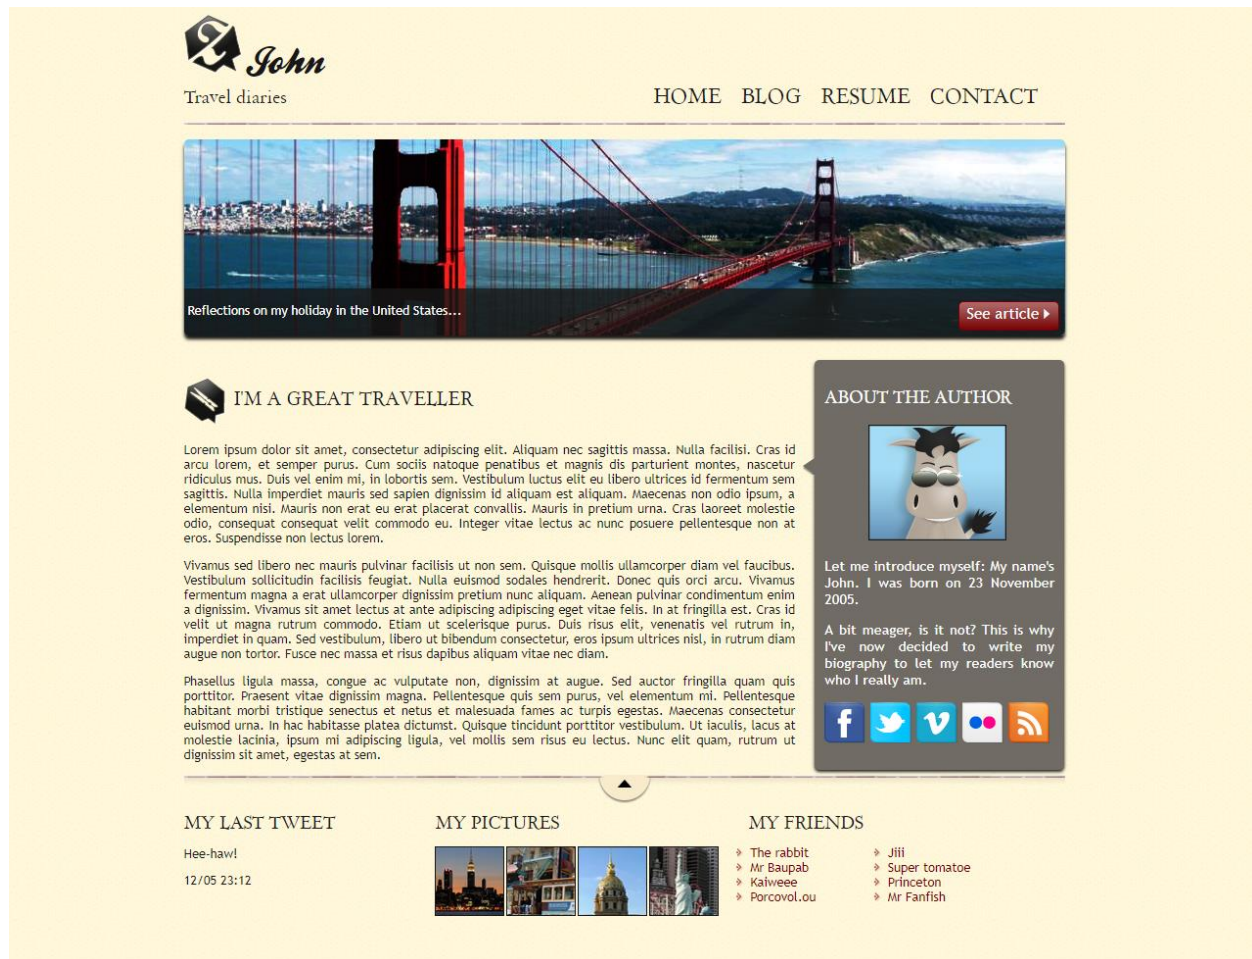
John

Travel diaries

HOME BLOG RESUME CONTACT

Reflections on my holiday in the United States...

See article

I'M A GREAT TRAVELLER

Lorem ipsum dolor sit amet, consectetur adipiscing elit. Aliquam nec sagittis massa. Nulla facilisi. Cras id arcu lorem, et semper purus. Cum sociis natoque penatibus et magnis dis parturient montes, nascetur ridiculus mus. Duis vel enim mi, in lobortis sem. Vestibulum luctus elit eu libero ultrices id fermentum sem sagittis. Nulla imperdiet mauris sed sapien dignissim id aliquam est aliquam. Maecenas non odio ipsum, a elementum nisi. Mauris non erat eu erat placerat convallis. Mauris in pretium urna. Cras laoreet molestie odio, consequat consequat velit commodo eu. Integer vitae lectus ac nunc posuere pellentesque non at eros. Suspendisse non lectus lorem.

Vivamus sed libero nec mauris pulvinar facilisis ut non sem. Quisque mollis ullamcorper diam vel faucibus. Vestibulum sollicitudin facilisis feugiat. Nulla euismod sodales hendrerit. Donec quis orci arcu. Vivamus fermentum magna a erat ullamcorper dignissim pretium nunc aliquam. Aenean pulvinar condimentum enim a dignissim. Vivamus sit amet lectus at ante adipiscing adipiscing eget vitae felis. In at fringilla est. Cras id velit ut magna rutrum commodo. Etiam ut scelerisque purus. Duis risus elit, venenatis vel rutrum in, imperdiet in quam. Sed vestibulum, libero ut bibendum consectetur, eros ipsum ultrices nisl, in rutrum diam augue non tortor. Fusce nec massa et risus dapibus aliquam vitae nec diam.

Phasellus ligula massa, congue ac vulputate non, dignissim at augue. Sed auctor fringilla quam quis porttitor. Praesent vitae dignissim magna. Pellentesque quis sem purus, vel elementum mi. Pellentesque habitant morbi tristique senectus et netus et malesuada fames ac turpis egestas. Maecenas consectetur euismod urna. In hac habitasse platea dictumst. Quisque tincidunt porttitor vestibulum. Ut iaculis, lacus at molestie lacinia, ipsum mi adipiscing ligula, vel mollis sem risus eu lectus. Nunc elit quam, rutrum ut dignissim sit amet, egestas at sem.

ABOUT THE AUTHOR

Let me introduce myself: My name's John. I was born on 23 November 2005.

A bit meager, is it not? This is why I've now decided to write my biography to let my readers know who I really am.

MY LAST TWEET

Hee-haw!

12/05 23:12

MY PICTURES

MY FRIENDS

The rabbit
Mr Baupab
Kaiweee
Porcovol.ou

Jiii
Super tomatoe
Princeton
Mr Fanfish